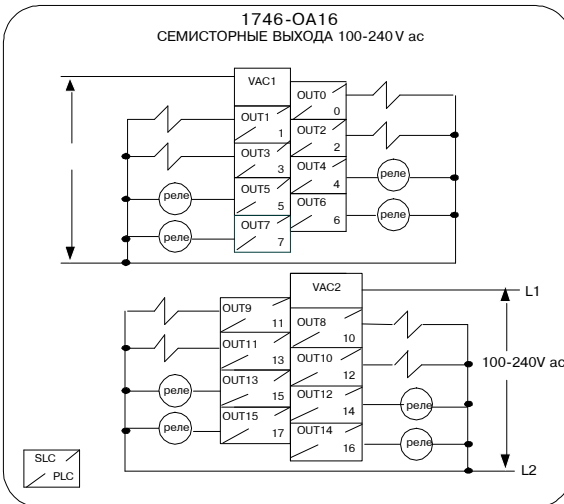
1746-OA16
СЕМИСТОРНЫЕ ВЫХОДА 100-240V ac

VAC1
OUT0
0
OUT1
1
OUT2
2
OUT3
3
OUT4
4
реле
реле
OUT5
5
OUT6
6
реле
реле
OUT7
7

VAC2
L1
OUT9
11
OUT8
10
OUT11
13
OUT10
12
100-240V ac
реле
OUT13
15
OUT12
14
реле
реле
OUT15
17
OUT14
16
реле
L2

SLC
PLC